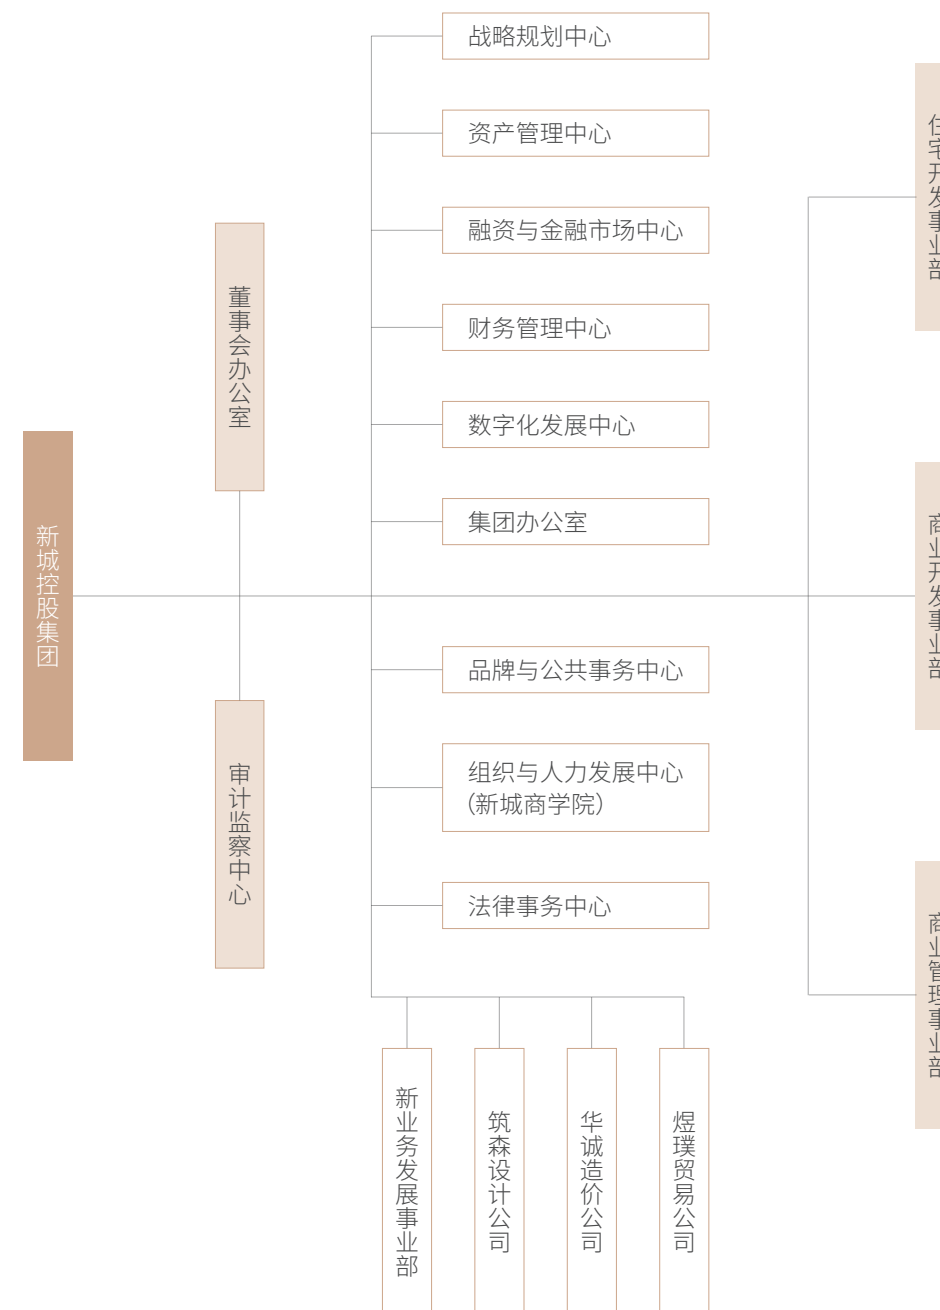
新城控股集团

董事会办公室

审计监察中心

战略规划中心

资产管理中心

融资与金融市场中心

财务管理中心

数字化发展中心

集团办公室

品牌与公共事务中心

组织与人力发展中心（新城商学院）

法律事务中心

新业务发展事业部

筑森设计公司

华诚造价公司

煜璞贸易公司

住宅开发事业部

商业开发事业部

商业管理事业部